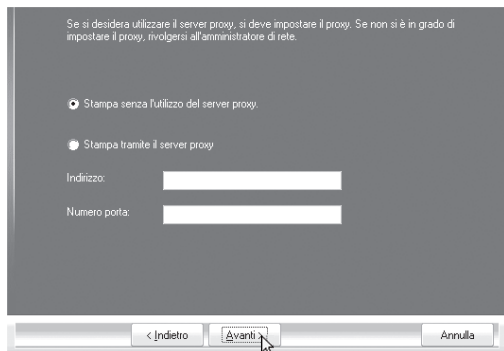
Se si desidera utilizzare il server proxy, si deve impostare il proxy. Se non si è in grado di impostare il proxy, rivolgersi all'amministratore di rete.

Stampa senza l'utilizzo del server proxy.

Stampa tramite il server proxy

Indirizzo:

Numero porta:

< Indietro

Avanti >

Annulla